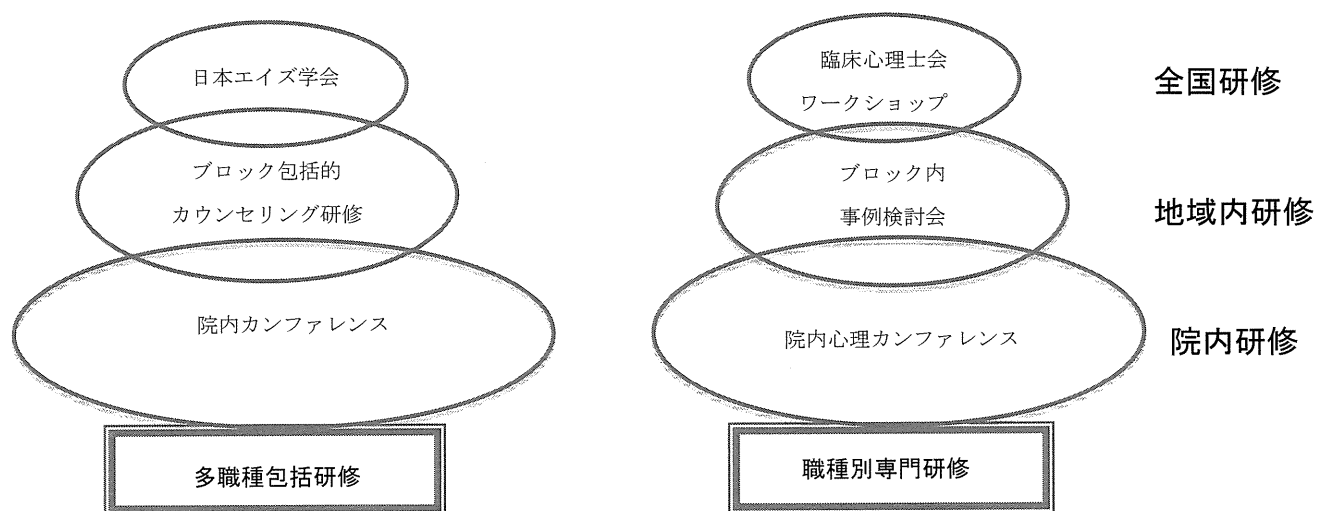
日本エイズ学会

ブロック包括的
カウンセリング研修

院内カンファレンス

多職種包括研修

臨床心理士会
ワークショップ

ブロック内
事例検討会

院内心理カンファレンス

職種別専門研修

全国研修

地域内研修

院内研修